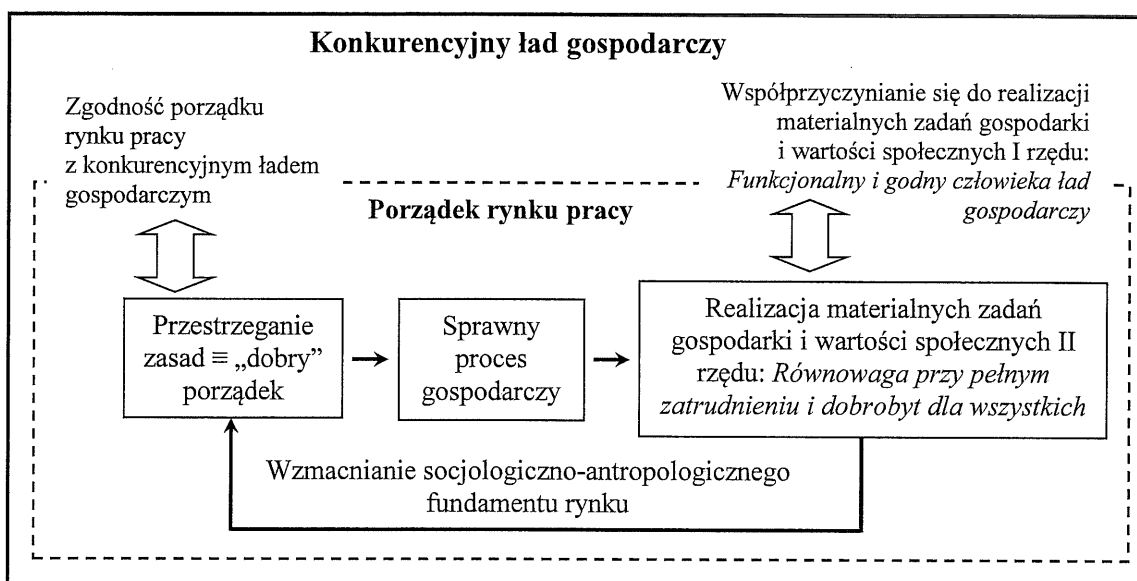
Konkurencyjny ład gospodarczy

Zgodność porządku rynku pracy z konkurencyjnym ładem gospodarczym

Współprzyczynianie się do realizacji materialnych zadań gospodarki i wartości społecznych I rzędu: *Funkcjonalny i godny człowieka ład gospodarczy*

Porządek rynku pracy

Przestrzeganie zasad ≡ „dobry" porządek

Sprawny proces gospodarczy

Realizacja materialnych zadań gospodarki i wartości społecznych II rzędu: *Równowaga przy pełnym zatrudnieniu i dobrobyt dla wszystkich*

Wzmacnianie socjologiczno-antropologicznego fundamentu rynku